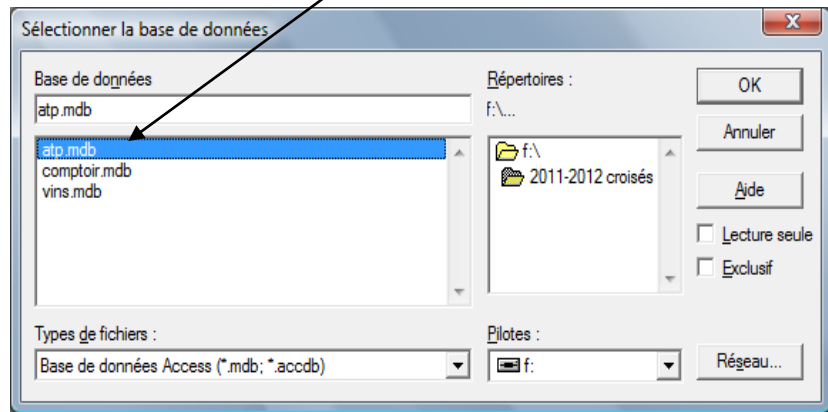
Sélectionner la base de données

Base de données

atp.mdb

atp.mdb
comptoir.mdb
vins.mdb

Répertoires :

f:\...

f:\
2011-2012 croisés

OK

Annuler

Aide

Lecture seule

Exclusif

Types de fichiers :

Base de données Access (*.mdb; *.accdb)

Pilotes :

f:

Réseau...